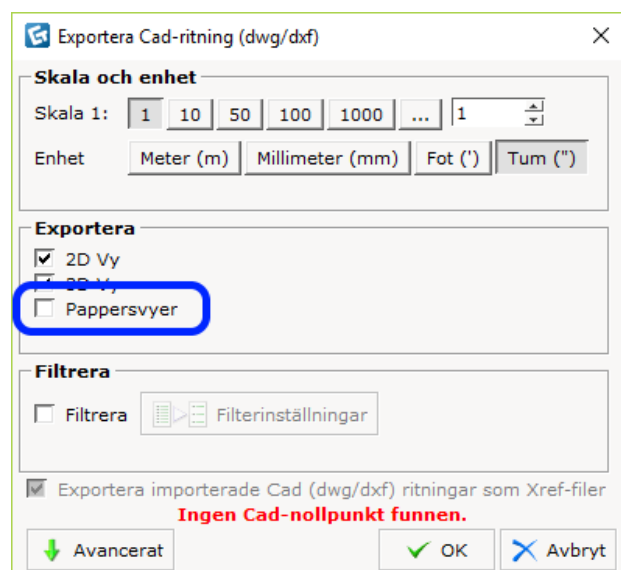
Exportera Cad-ritning (dwg/dxf)

Skala och enhet

Skala 1: 1 10 50 100 1000 ... 1

Enhet Meter (m) Millimeter (mm) Fot (') Tum (")

Exportera

2D Vy

3D Vy

Pappersvyer

Filtrera

Filtrera Filterinställningar

Exportera importerade Cad (dwg/dxf) ritningar som Xref-filer

Ingen Cad-nollpunkt funnen.

Avancerat OK Avbryt